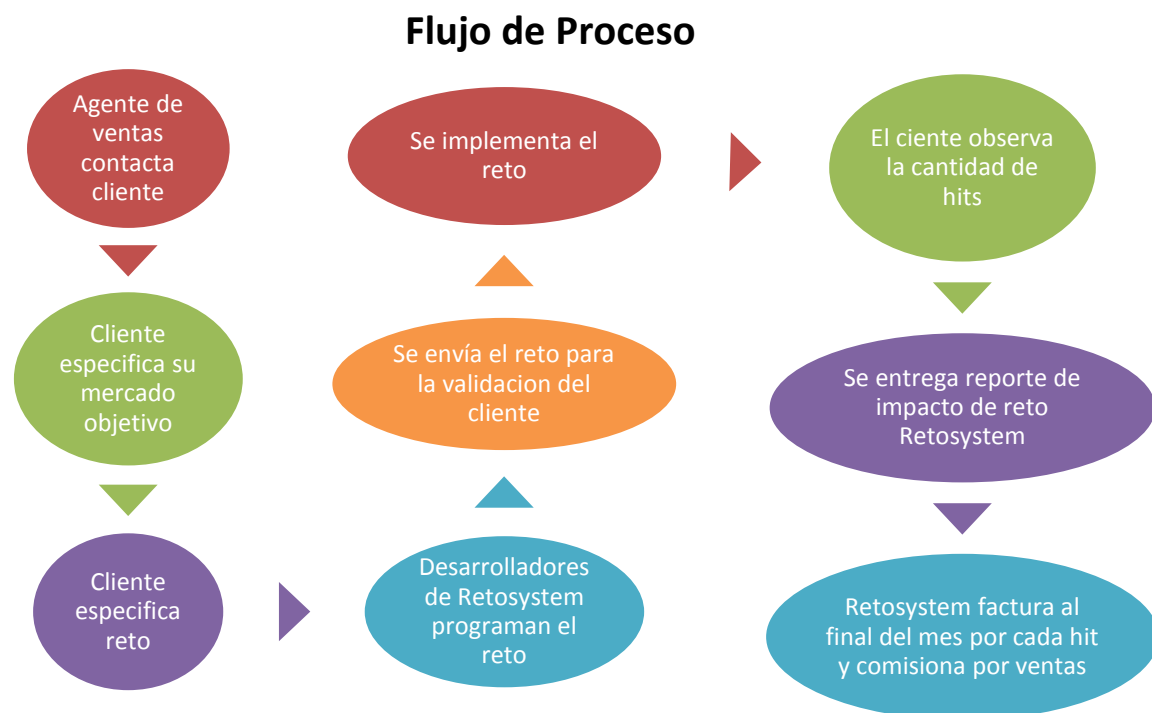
Flujo de Proceso

Agente de ventas contacta cliente

Cliente especifica su mercado objetivo

Cliente especifica reto

Desarrolladores de Retosystem programan el reto

Se envía el reto para la validacion del cliente

Se implementa el reto

El ciente observa la cantidad de hits

Se entrega reporte de impacto de reto Retosystem

Retosystem factura al final del mes por cada hit y comisiona por ventas